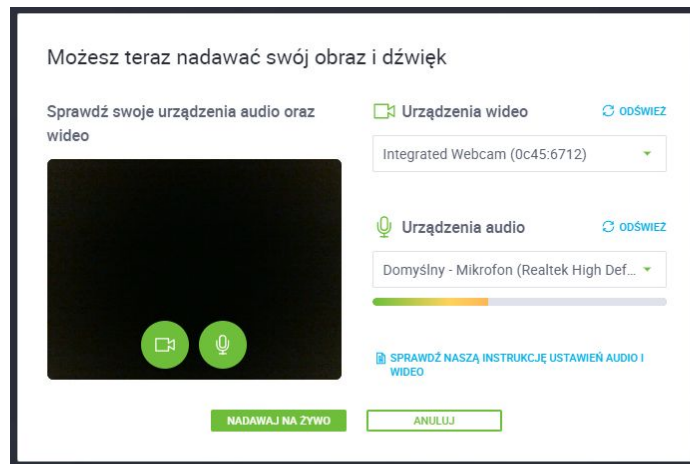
Możesz teraz nadawać swój obraz i dźwięk

Sprawdź swoje urządzenia audio oraz wideo

Urządzenia wideo

ODŚWIEŻ

Integrated Webcam (0c45:6712)

Urządzenia audio

ODŚWIEŻ

Domyślny - Mikrofon (Realtek High Def...

SPRAWDŹ NASZĄ INSTRUKCJĘ USTAWIEŃ AUDIO I WIDEO

NADAWAJ NA ŻYWO

ANULUJ